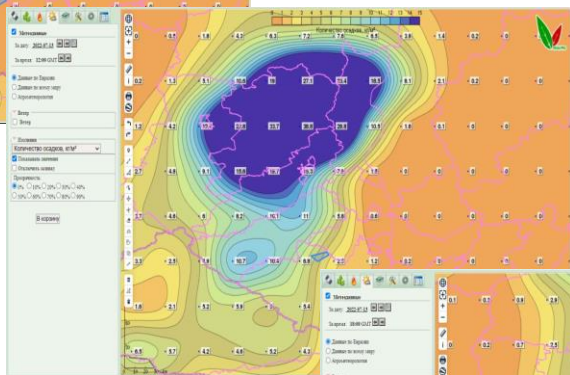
Метеоданные

За дату 2022-07-13

За время 12:00 GMT

Данные по Европе

Данные по всему миру

Аэрометеорология

Ветер

Ветер

Изолинии

Количество осадков, кг/м²

Показывать значения

Отключить линии

Прозрачность

0% 10% 20% 30% 40% 50% 60% 70% 80% 90%

В корзину

Количество осадков, кг/м²

1 2 3 4 5 6 7 8 9 10 11 12 13 14 15

0 0.7 1.8 4.5 6.3 7.5 9.8 2.8 1.4 0.2 0

0.2 1.3 8.1 10.6 18 27.1 13.4 18.8 8.1 0 0

1.1 4.2 17.2 20.8 23.7 28.6 20.5 10.9 0 0 0

2.7 4.8 9.1 10.8 16.7 15.7 6.4 2.9 0 0 0

2.7 4.6 9.2 10.1 11 9.6 0.6 0.2 0 0

3.3 2.9 2.9 10.7 10.4 6.9 3.2 0.4 0.9

1.8 3.1 5.2 5.6 4.6

0.5 5.7 4.2 4.6 4.2

Метеоданные

За дату 2022-07-13

За время 18:00 GMT

Данные по Европе

Данные по всему миру

Аэрометеорология

0 0.1 0 0.5 2.6

0 0 0.1 0.7

0 0 0.2 2.5